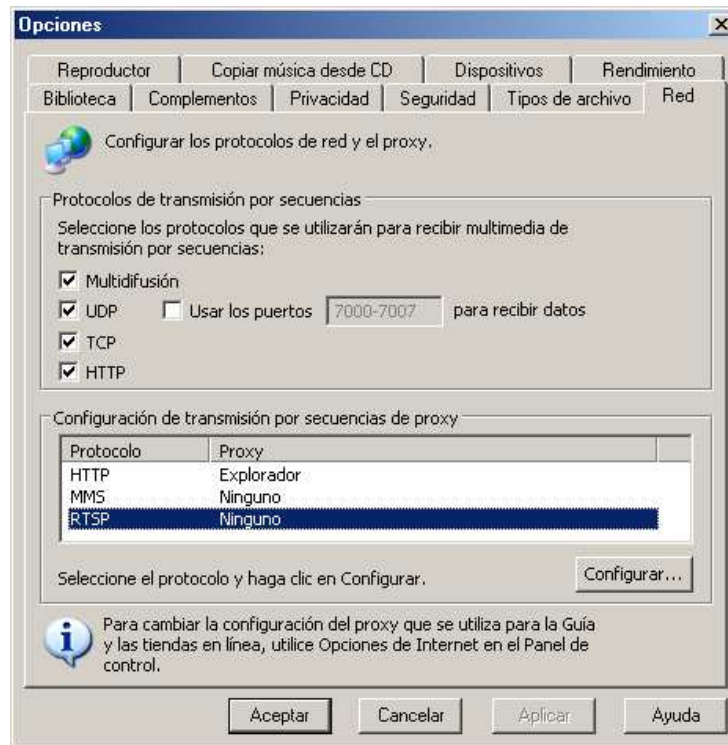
Opciones

Reproductor | Copiar música desde CD | Dispositivos | Rendimiento
Biblioteca | Complementos | Privacidad | Seguridad | Tipos de archivo | Red

Configurar los protocolos de red y el proxy.

Protocolos de transmisión por secuencias

Seleccione los protocolos que se utilizarán para recibir multimedia de transmisión por secuencias:

☑ Multidifusión
☑ UDP ☐ Usar los puertos 7000-7007 para recibir datos
☑ TCP
☑ HTTP

Configuración de transmisión por secuencias de proxy

| Protocolo | Proxy |
|---|---|
| HTTP | Explorador |
| MMS | Ninguno |
| RTSP | Ninguno |

Seleccione el protocolo y haga clic en Configurar.

Configurar...

Para cambiar la configuración del proxy que se utiliza para la Guía y las tiendas en línea, utilice Opciones de Internet en el Panel de control.

Aceptar Cancelar Aplicar Ayuda